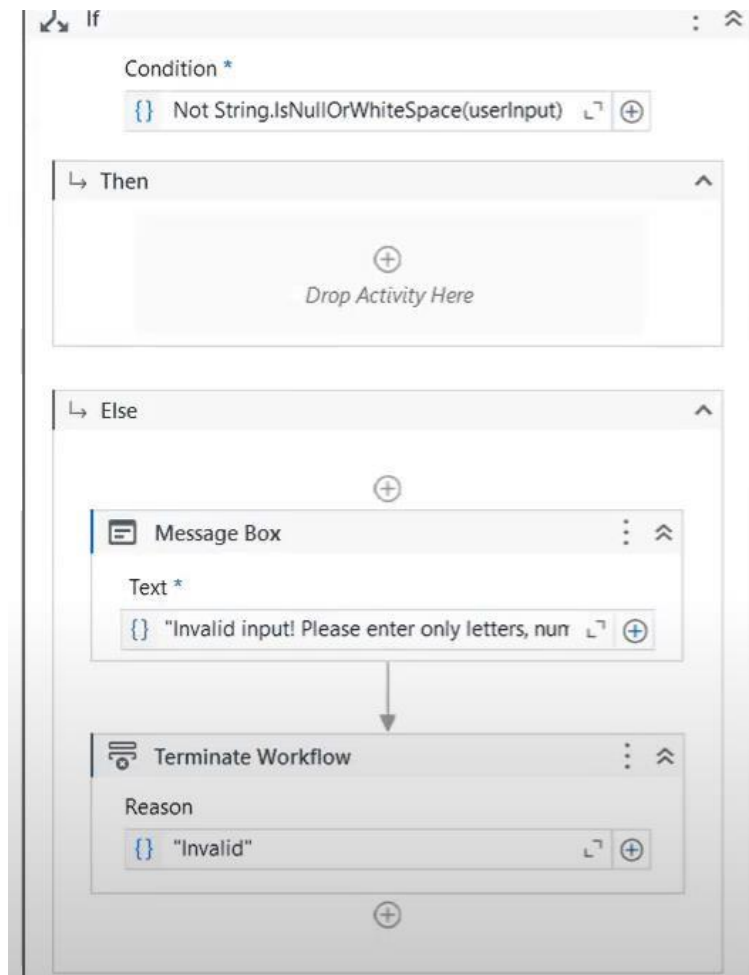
If

Condition *

{} Not String.IsNullOrWhiteSpace(userInput)

Then

Drop Activity Here

Else

Message Box

Text *

{} "Invalid input! Please enter only letters, num

Terminate Workflow

Reason

{} "Invalid"